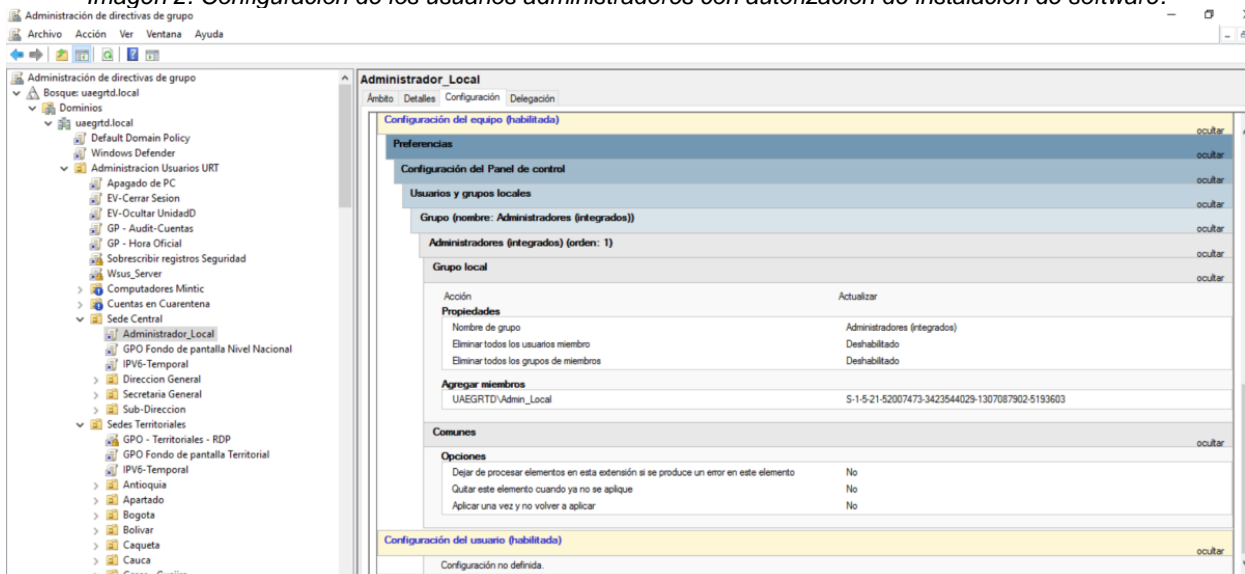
Imagen 2: Configuración de los usuarios administradores con autorización de instalación de software.

Administración de directivas de grupo
Archivo Acción Ver Ventana Ayuda

Administración de directivas de grupo
Bosque: uaegrtd.local
Dominios
uaegrtd.local
Default Domain Policy
Windows Defender
Administracion Usuarios URT
Apagado de PC
EV-Cerrar Sesion
EV-Ocultar UnidadD
GP - Audit-Cuentas
GP - Hora Oficial
Sobrescribir registros Seguridad
Wsus_Server
Computadores Mintic
Cuentas en Cuarentena
Sede Central
Administrador_Local
GPO Fondo de pantalla Nivel Nacional
IPV6-Temporal
Direccion General
Secretaria General
Sub-Direccion
Sedes Territoriales
GPO - Territoriales - RDP
GPO Fondo de pantalla Territorial
IPV6-Temporal
Antioquia
Apartado
Bogota
Bolivar
Caqueta
Cauca

Administrador_Local
Ámbito Detalles Configuración Delegación

Configuración del equipo (habilitada) ocultar
Preferencias ocultar
Configuración del Panel de control ocultar
Usuarios y grupos locales ocultar
Grupo (nombre: Administradores (integrados)) ocultar
Administradores (integrados) (orden: 1) ocultar
Grupo local ocultar

| Acción | Actualizar |
|---|---|
| **Propiedades** | |
| Nombre de grupo | Administradores (integrados) |
| Eliminar todos los usuarios miembro | Deshabilitado |
| Eliminar todos los grupos de miembros | Deshabilitado |
| **Agregar miembros** | |
| UAEGRTD\Admin_Local | S-1-5-21-52007473-3423544029-1307087902-5193603 |

Comunes ocultar

| **Opciones** | |
|---|---|
| Dejar de procesar elementos en esta extensión si se produce un error en este elemento | No |
| Quitar este elemento cuando ya no se aplique | No |
| Aplicar una vez y no volver a aplicar | No |

Configuración del usuario (habilitada) ocultar
Configuración no definida.